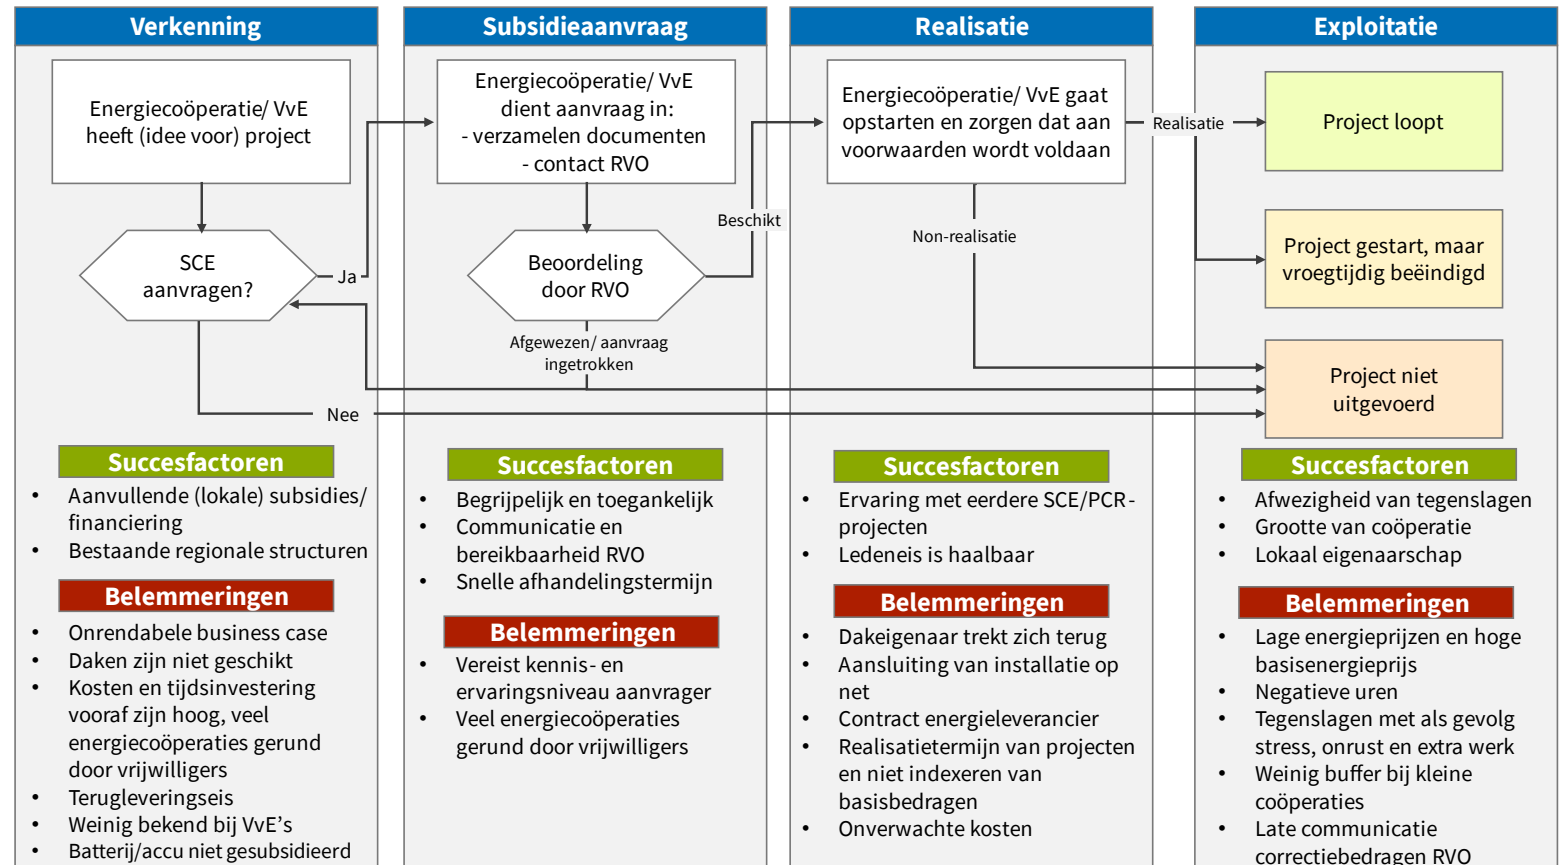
Verkenning

Energiecoöperatie/ VvE heeft (idee voor) project

SCE aanvragen?

Ja

Nee

Succesfactoren

- Aanvullende (lokale) subsidies/ financiering
- Bestaande regionale structuren

Belemmeringen

- Onrendabele business case
- Daken zijn niet geschikt
- Kosten en tijdsinvestering vooraf zijn hoog, veel energiecoöperaties gerund door vrijwilligers
- Terugleveringseis
- Weinig bekend bij VvE's
- Batterij/accu niet gesubsidieerd

Subsidieaanvraag

Energiecoöperatie/ VvE dient aanvraag in:
- verzamelen documenten
- contact RVO

Beoordeling door RVO

Afgewezen/ aanvraag ingetrokken

Beschikt

Succesfactoren

- Begrijpelijk en toegankelijk
- Communicatie en bereikbaarheid RVO
- Snelle afhandelingstermijn

Belemmeringen

- Vereist kennis- en ervaringsniveau aanvrager
- Veel energiecoöperaties gerund door vrijwilligers

Realisatie

Energiecoöperatie/ VvE gaat opstarten en zorgen dat aan voorwaarden wordt voldaan

Realisatie

Non-realisatie

Succesfactoren

- Ervaring met eerdere SCE/PCR-projecten
- Ledeneis is haalbaar

Belemmeringen

- Dakeigenaar trekt zich terug
- Aansluiting van installatie op net
- Contract energieleverancier
- Realisatietermijn van projecten en niet indexeren van basisbedragen
- Onverwachte kosten

Exploitatie

Project loopt

Project gestart, maar vroegtijdig beëindigd

Project niet uitgevoerd

Succesfactoren

- Afwezigheid van tegenslagen
- Grootte van coöperatie
- Lokaal eigenaarschap

Belemmeringen

- Lage energieprijzen en hoge basisenergieprijs
- Negatieve uren
- Tegenslagen met als gevolg stress, onrust en extra werk
- Weinig buffer bij kleine coöperaties
- Late communicatie correctiebedragen RVO